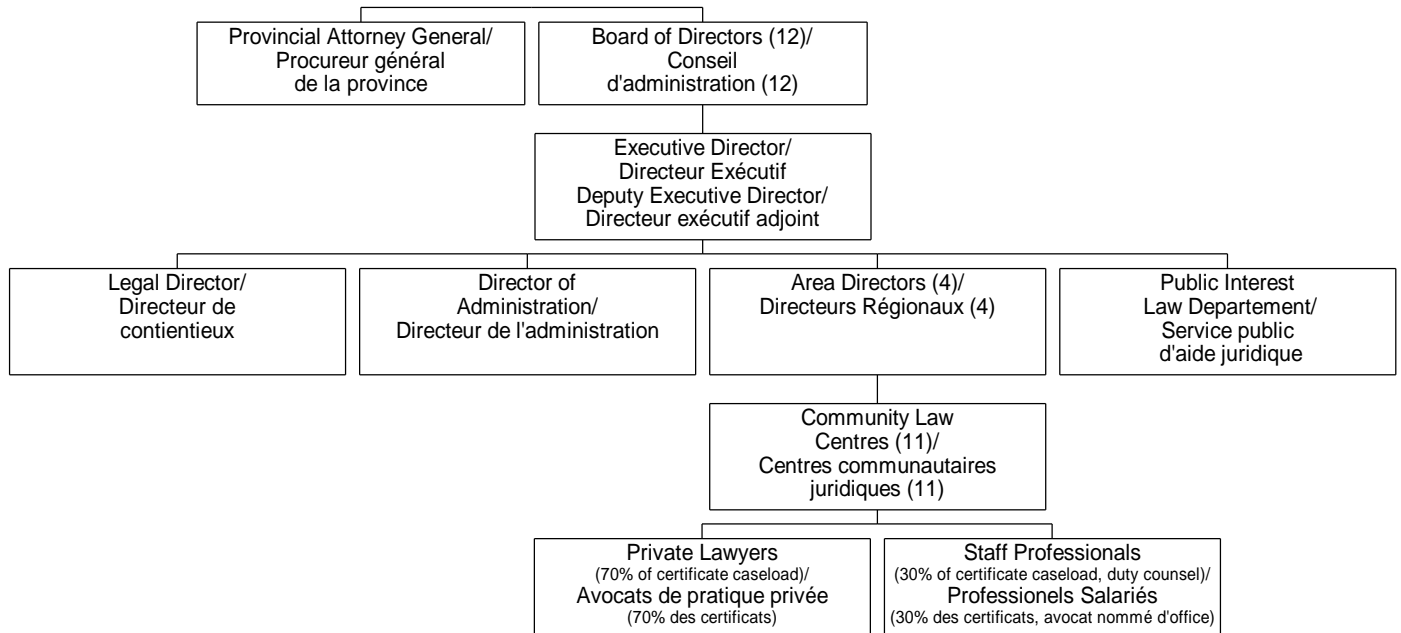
Provincial Attorney General/
Procureur général
de la province

Board of Directors (12)/
Conseil
d'administration (12)

Executive Director/
Directeur Exécutif
Deputy Executive Director/
Directeur exécutif adjoint

Legal Director/
Directeur de
contientieux

Director of
Administration/
Directeur de l'administration

Area Directors (4)/
Directeurs Régionaux (4)

Public Interest
Law Departement/
Service public
d'aide juridique

Community Law
Centres (11)/
Centres communautaires
juridiques (11)

Private Lawyers
(70% of certificate caseload)/
Avocats de pratique privée
(70% des certificats)

Staff Professionals
(30% of certificate caseload, duty counsel)/
Professionels Salariés
(30% des certificats, avocat nommé d'office)